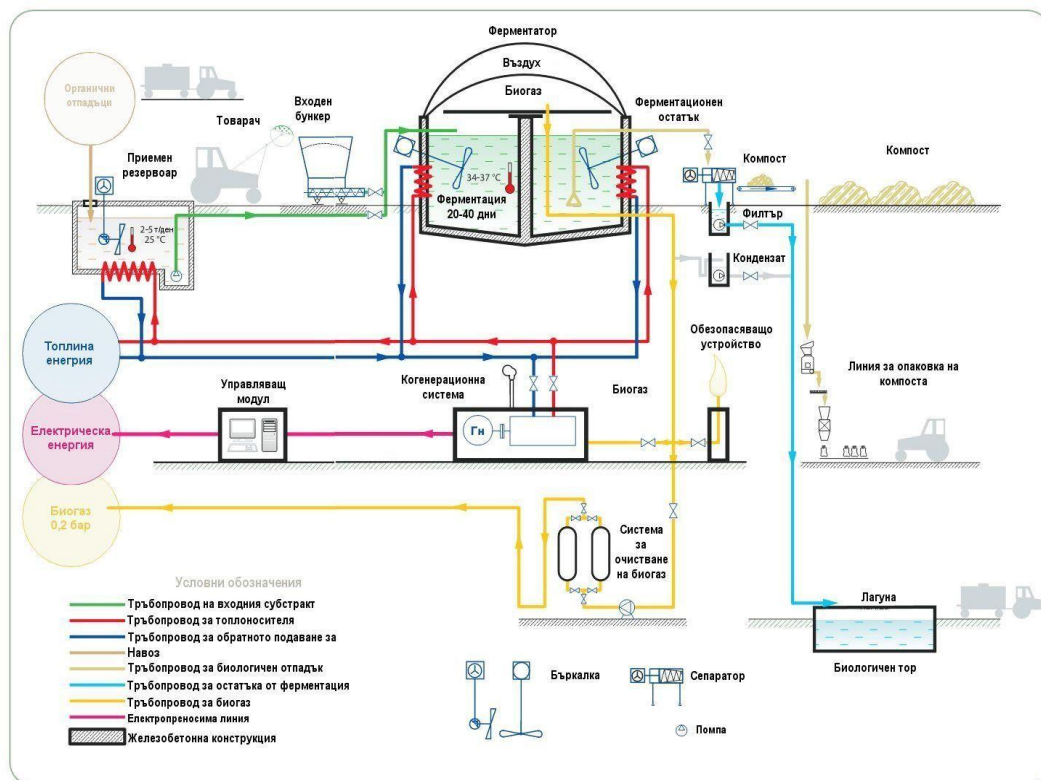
Ферментатор

Въздух

Биогаз

Органични отпадъци

Товарач

Входен бункер

Ферментационен остатък

Приемен резервоар

Компост

Компост

34-37 °C

Ферментация 20-40 дни

2–5 т/ден

25 °C

Филтър

Кондензат

Топлина енергия

Обезопасяващо устройство

Линия за опаковка на компоста

Управляващ модул

Когенерационна система

Биогаз

Електрическа енергия

Гн

Биогаз 0,2 бар

Система за очистване на биогаз

Условни обозначения

Тръбопровод на входния субстракт

Тръбопровод за топлоносителя

Тръбопровод за обратното подаване за

Навоз

Тръбопровод за биологичен отпадък

Тръбопровод за остатъка от ферментация

Тръбопровод за биогаз

Електропреносима линия

Железобетонна конструкция

Лагуна

Биологичен тор

Бъркалка

Сепаратор

Помпа